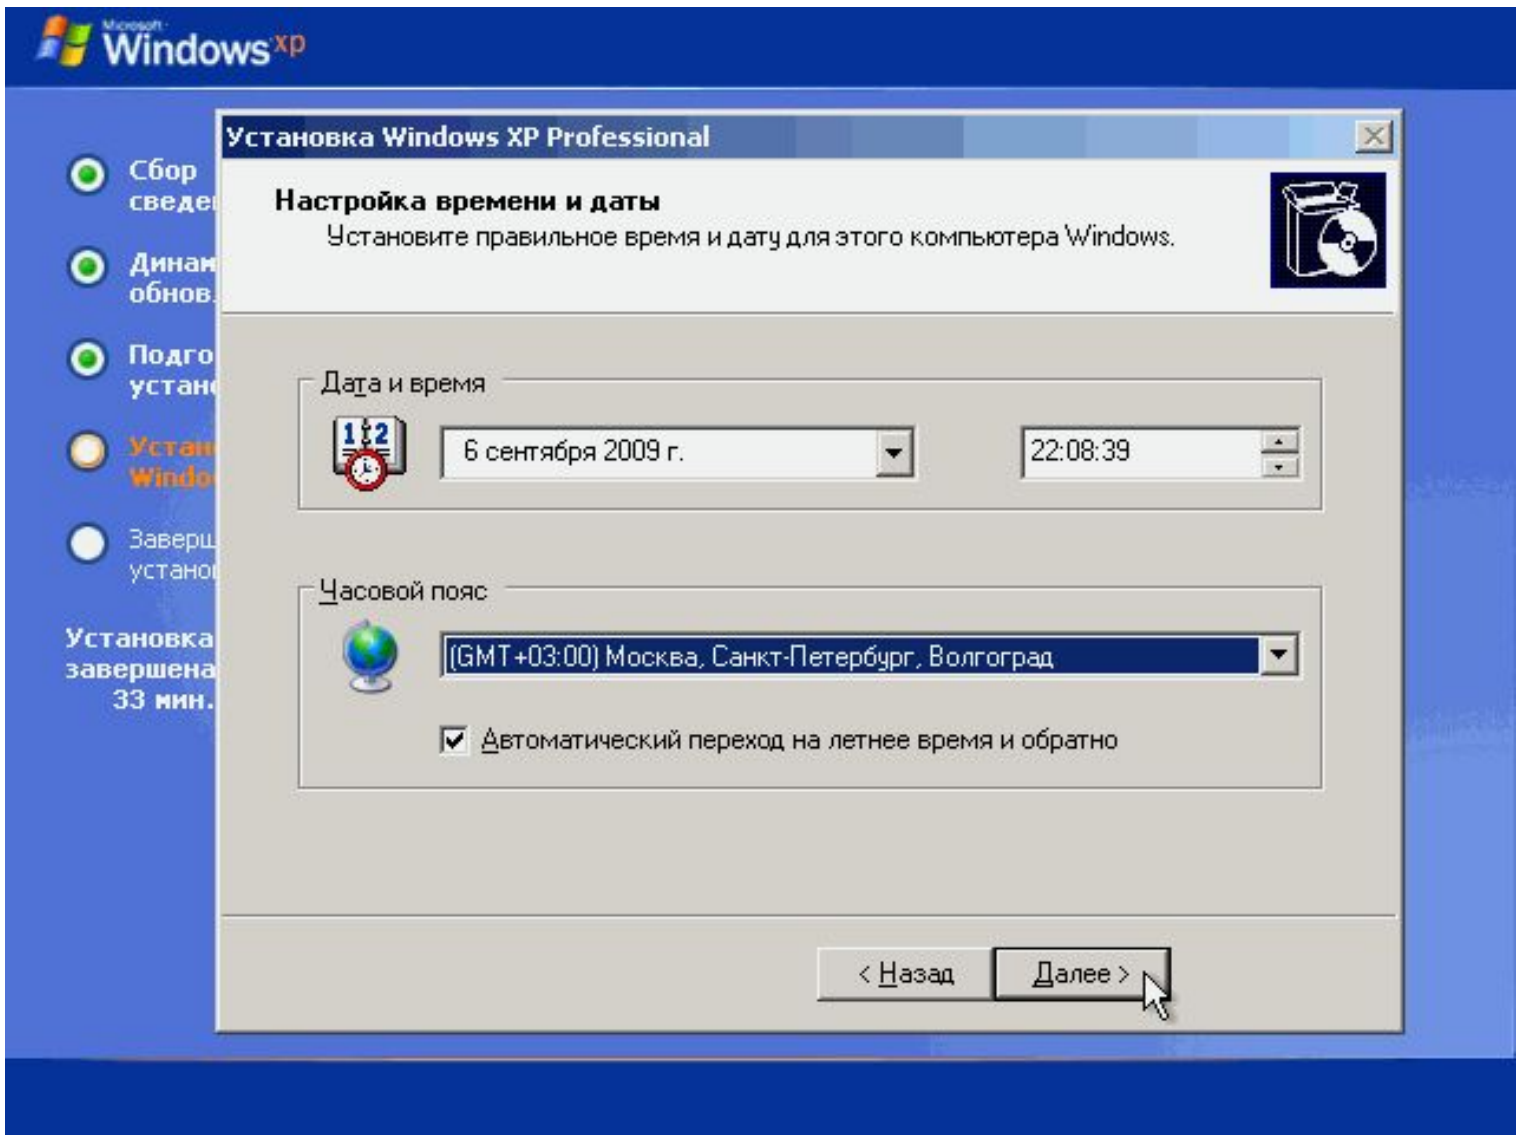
Microsoft Windows xp

Сбор сведе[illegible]

Динам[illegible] обнов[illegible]

Подго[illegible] устан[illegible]

Устан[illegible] Windo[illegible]

Заверш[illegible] устано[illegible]

Установка завершена 33 мин.

Установка Windows XP Professional

Настройка времени и даты

Установите правильное время и дату для этого компьютера Windows.

Дата и время

6 сентября 2009 г.

22:08:39

Часовой пояс

(GMT+03:00) Москва, Санкт-Петербург, Волгоград

Автоматический переход на летнее время и обратно

< Назад

Далее >